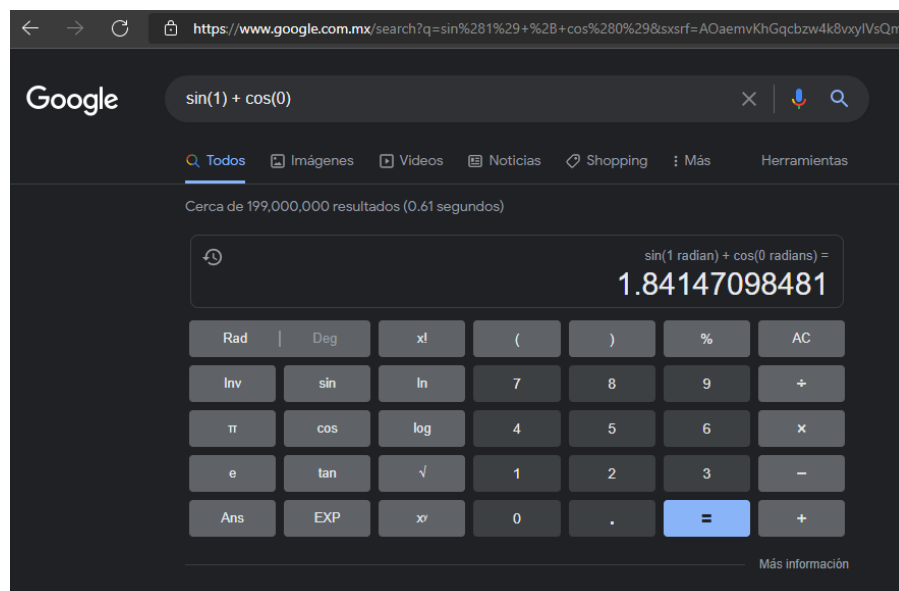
https://www.google.com.mx/search?q=sin%281%29+%2B+cos%280%29&sxsrf=AOaemvKhGqcbzw4k8vxylVsQm

Google

sin(1) + cos(0)

Todos Imágenes Videos Noticias Shopping Más Herramientas

Cerca de 199,000,000 resultados (0.61 segundos)

sin(1 radian) + cos(0 radians) =
1.84147098481

| Rad \| Deg | x! | ( | ) | % | AC |
|---|---|---|---|---|---|
| Inv | sin | ln | 7 | 8 | 9 | ÷ |
| π | cos | log | 4 | 5 | 6 | × |
| e | tan | √ | 1 | 2 | 3 | − |
| Ans | EXP | $x^y$ | 0 | . | = | + |

Más información